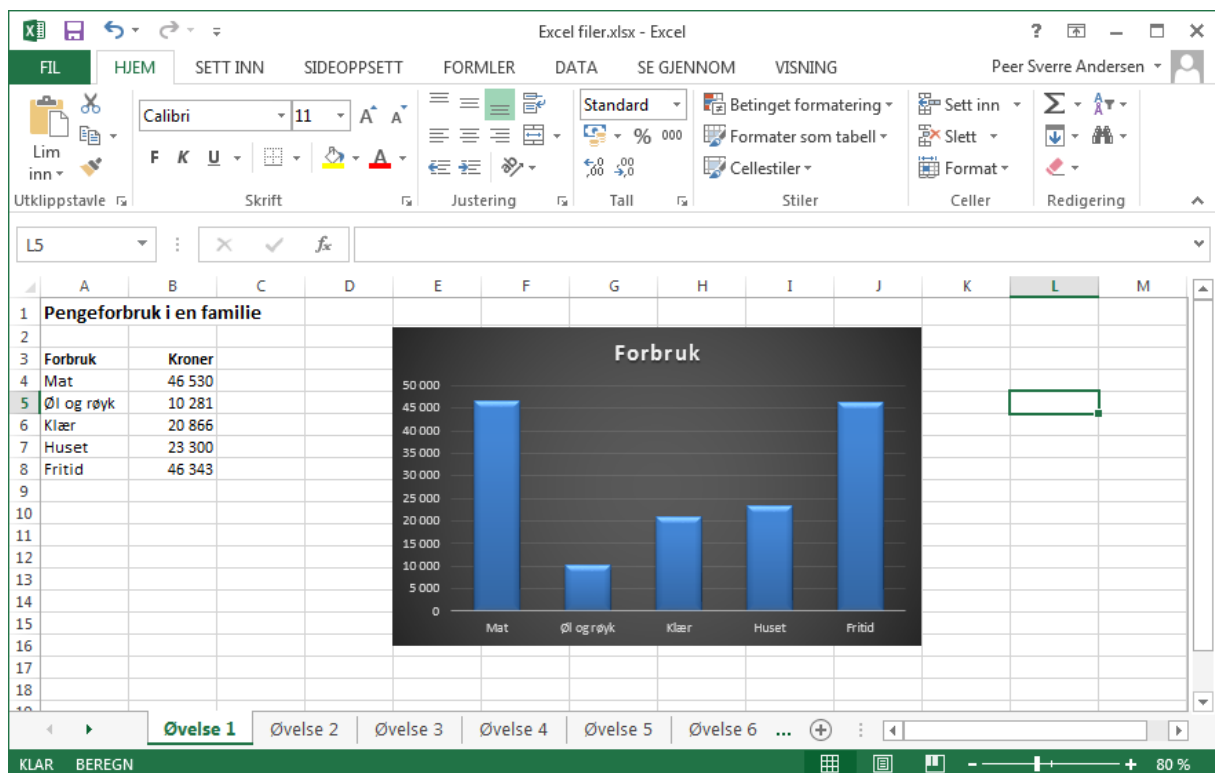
Excel filer.xlsx - Excel

FIL HJEM SETT INN SIDEOPPSETT FORMLER DATA SE GJENNOM VISNING Peer Sverre Andersen

Lim inn
Calibri 11
F K U
Standard
% 000
Betinget formatering
Formater som tabell
Cellestiler
Sett inn
Slett
Format
Utklippstavle Skrift Justering Tall Stiler Celler Redigering

L5 $f_x$

| | A | B | C | D | E | F | G | H | I | J | K | L | M |
|---|---|---|---|---|---|---|---|---|---|---|---|---|---|
| 1 | Pengeforbruk i en familie | | | | | | | | | | | | |
| 2 | | | | | | | | | | | | | |
| 3 | Forbruk | Kroner | | | | | | | | | | | |
| 4 | Mat | 46 530 | | | | | | | | | | | |
| 5 | Øl og røyk | 10 281 | | | | | | | | | | | |
| 6 | Klær | 20 866 | | | | | | | | | | | |
| 7 | Huset | 23 300 | | | | | | | | | | | |
| 8 | Fritid | 46 343 | | | | | | | | | | | |
| 9 | | | | | | | | | | | | | |
| 10 | | | | | | | | | | | | | |
| 11 | | | | | | | | | | | | | |
| 12 | | | | | | | | | | | | | |
| 13 | | | | | | | | | | | | | |
| 14 | | | | | | | | | | | | | |
| 15 | | | | | | | | | | | | | |
| 16 | | | | | | | | | | | | | |
| 17 | | | | | | | | | | | | | |
| 18 | | | | | | | | | | | | | |

Forbruk
50 000
45 000
40 000
35 000
30 000
25 000
20 000
15 000
10 000
5 000
0
Mat Øl og røyk Klær Huset Fritid

Øvelse 1 Øvelse 2 Øvelse 3 Øvelse 4 Øvelse 5 Øvelse 6 ...

KLAR BEREGN 80 %